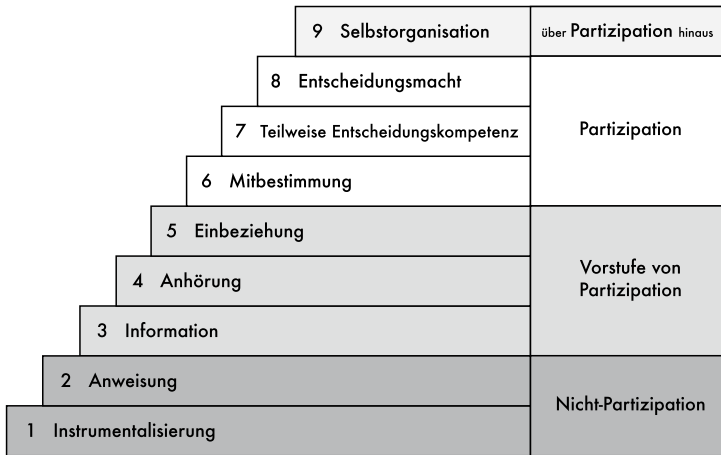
9 Selbstorganisation | über Partizipation hinaus

8 Entscheidungsmacht
7 Teilweise Entscheidungskompetenz
6 Mitbestimmung
Partizipation

5 Einbeziehung
4 Anhörung
3 Information
Vorstufe von Partizipation

2 Anweisung
1 Instrumentalisierung
Nicht-Partizipation